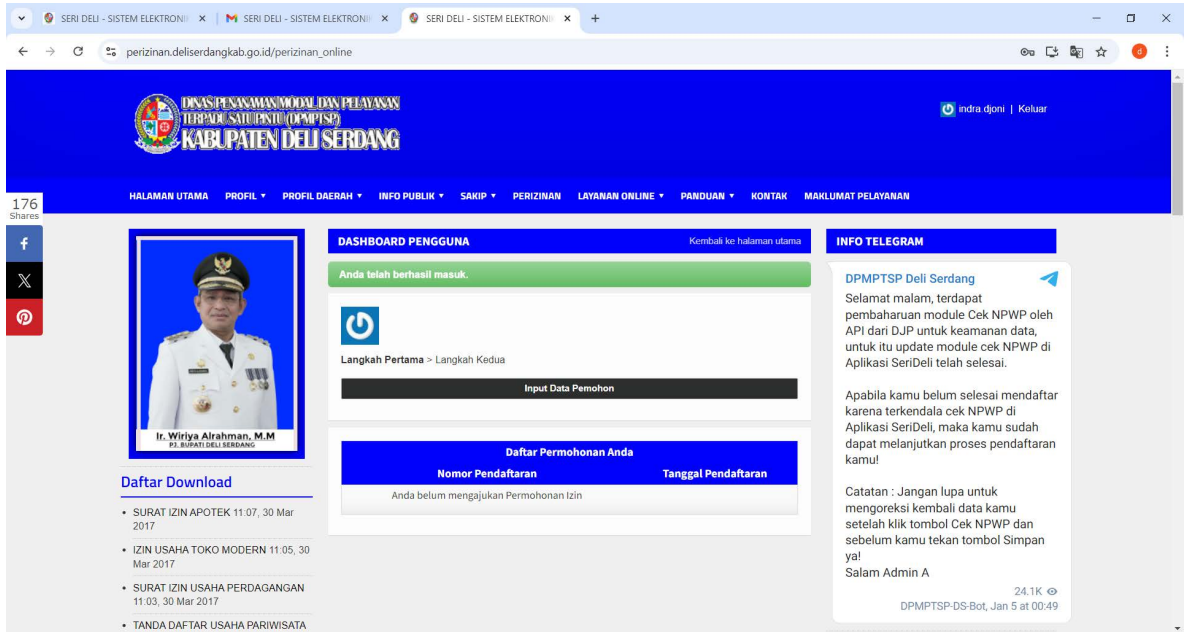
SERI DELI - SISTEM ELEKTRONI ×
SERI DELI - SISTEM ELEKTRONI ×
SERI DELI - SISTEM ELEKTRONI ×
+

perizinan.deliserdangkab.go.id/perizinan_online

DINAS PENANAMAN MODAL DAN PELAYANAN TERPADU SATU PINTU (DPMPTSP)
KABUPATEN DELI SERDANG

indra djoni | Keluar

HALAMAN UTAMA PROFIL ▾ PROFIL DAERAH ▾ INFO PUBLIK ▾ SAKIP ▾ PERIZINAN LAYANAN ONLINE ▾ PANDUAN ▾ KONTAK MAKLUMAT PELAYANAN

176
Shares

Ir. Wiriya Alrahman, M.M
PJ. BUPATI DELI SERDANG

Daftar Download

• SURAT IZIN APOTEK 11:07, 30 Mar 2017
• IZIN USAHA TOKO MODERN 11:05, 30 Mar 2017
• SURAT IZIN USAHA PERDAGANGAN 11:03, 30 Mar 2017
• TANDA DAFTAR USAHA PARIWISATA

DASHBOARD PENGGUNA
Kembali ke halaman utama

Anda telah berhasil masuk.

Langkah Pertama > Langkah Kedua

Input Data Pemohon

| Daftar Permohonan Anda | |
|---|---|
| Nomor Pendaftaran | Tanggal Pendaftaran |
| Anda belum mengajukan Permohonan Izin | |

INFO TELEGRAM

DPMPTSP Deli Serdang
Selamat malam, terdapat pembaharuan module Cek NPWP oleh API dari DJP untuk keamanan data, untuk itu update module cek NPWP di Aplikasi SeriDeli telah selesai.

Apabila kamu belum selesai mendaftar karena terkendala cek NPWP di Aplikasi SeriDeli, maka kamu sudah dapat melanjutkan proses pendaftaran kamu!

Catatan : Jangan lupa untuk mengoreksi kembali data kamu setelah klik tombol Cek NPWP dan sebelum kamu tekan tombol Simpan ya!
Salam Admin A

24.1K
DPMPTSP-DS-Bot, Jan 5 at 00:49